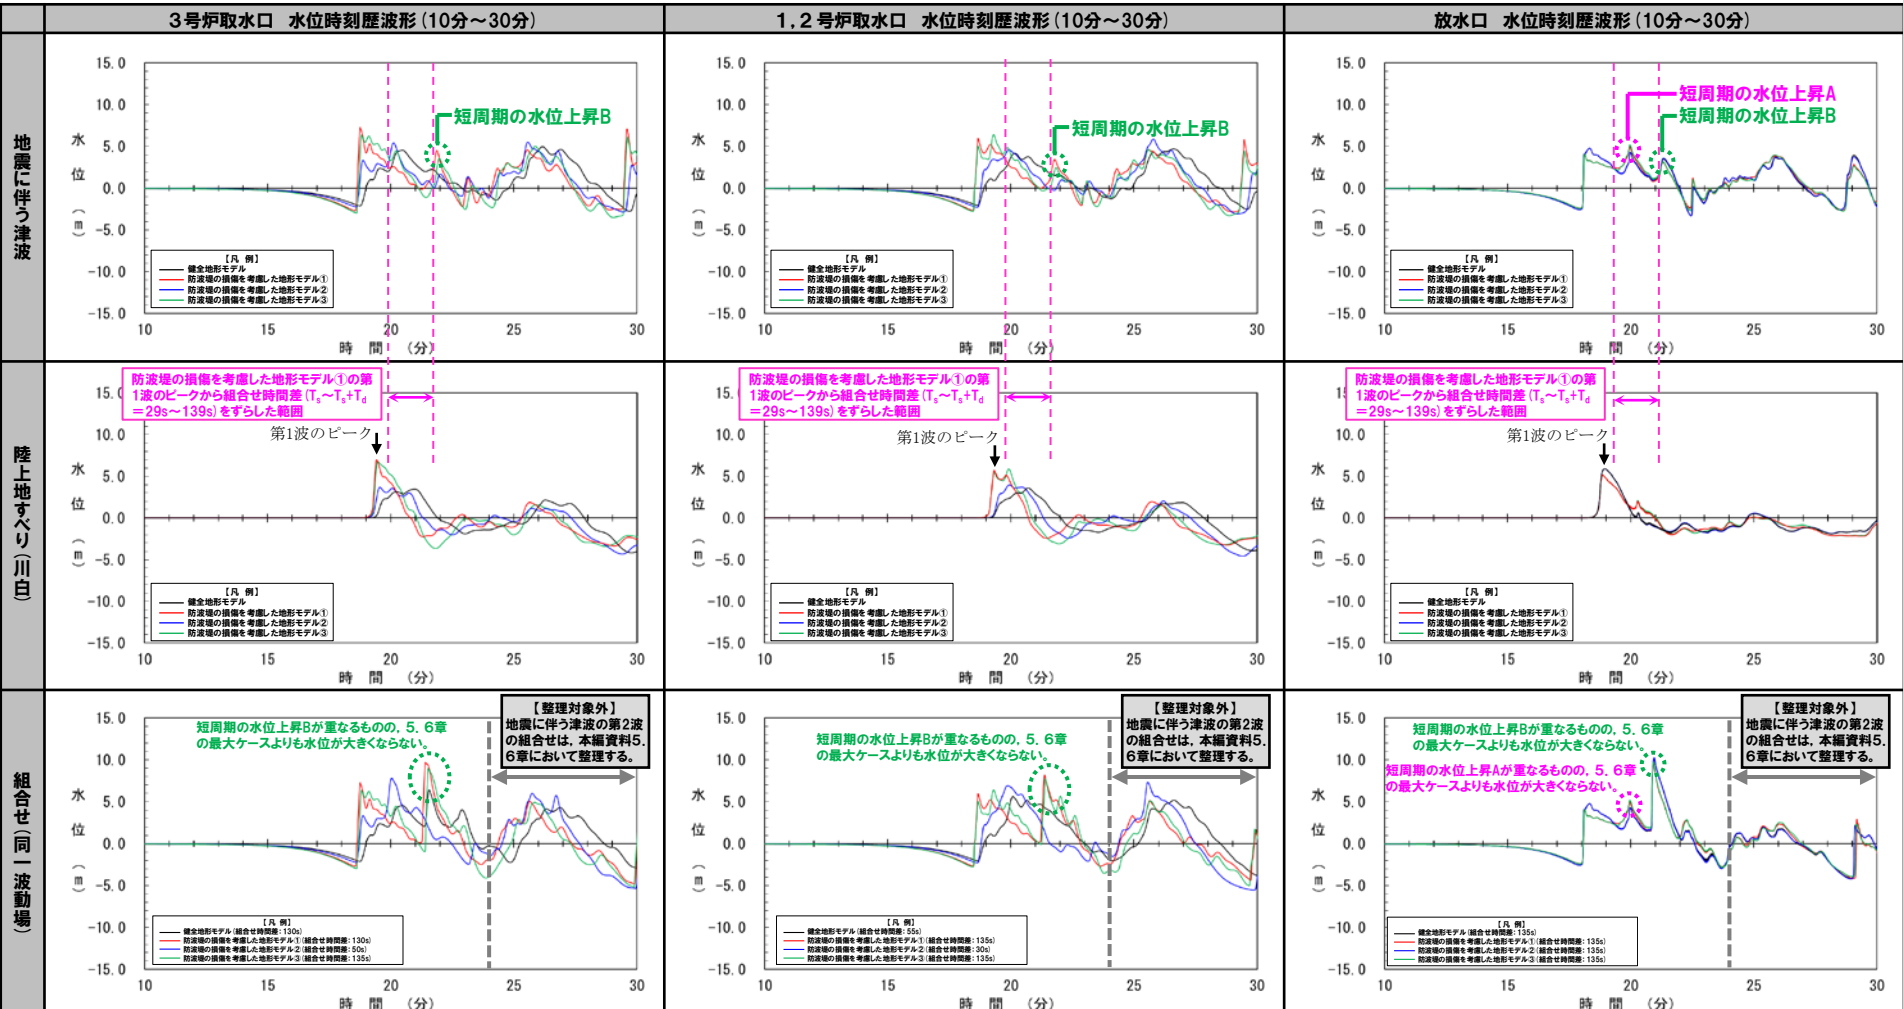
|  | 3号炉取水口　水位時刻歴波形（10分～30分） | 1, 2号炉取水口　水位時刻歴波形（10分～30分） | 放水口　水位時刻歴波形（10分～30分） |
|---|---|---|---|
| 地震に伴う津波 | | | |
| 陸上地すべり（川白） | | | |
| 組合せ（同一波動場） | | | |

15.0 10.0 5.0 0.0 −5.0 −10.0 −15.0
水位（m）
10 15 20 25 30
時間（分）

短周期の水位上昇B

【凡 例】
健全地形モデル
防波堤の損傷を考慮した地形モデル①
防波堤の損傷を考慮した地形モデル②
防波堤の損傷を考慮した地形モデル③

短周期の水位上昇B

【凡 例】
健全地形モデル
防波堤の損傷を考慮した地形モデル①
防波堤の損傷を考慮した地形モデル②
防波堤の損傷を考慮した地形モデル③

短周期の水位上昇A
短周期の水位上昇B

【凡 例】
健全地形モデル
防波堤の損傷を考慮した地形モデル①
防波堤の損傷を考慮した地形モデル②
防波堤の損傷を考慮した地形モデル③

防波堤の損傷を考慮した地形モデル①の第1波のピークから組合せ時間差（$T_s$～$T_s$+$T_d$＝29s～139s）をずらした範囲

第1波のピーク

【凡 例】
健全地形モデル
防波堤の損傷を考慮した地形モデル①
防波堤の損傷を考慮した地形モデル②
防波堤の損傷を考慮した地形モデル③

防波堤の損傷を考慮した地形モデル①の第1波のピークから組合せ時間差（$T_s$～$T_s$+$T_d$＝29s～139s）をずらした範囲

第1波のピーク

【凡 例】
健全地形モデル
防波堤の損傷を考慮した地形モデル①
防波堤の損傷を考慮した地形モデル②
防波堤の損傷を考慮した地形モデル③

防波堤の損傷を考慮した地形モデル①の第1波のピークから組合せ時間差（$T_s$～$T_s$+$T_d$＝29s～139s）をずらした範囲

第1波のピーク

【凡 例】
健全地形モデル
防波堤の損傷を考慮した地形モデル①
防波堤の損傷を考慮した地形モデル②
防波堤の損傷を考慮した地形モデル③

短周期の水位上昇Bが重なるものの，5，6章の最大ケースよりも水位が大きくならない。

【整理対象外】
地震に伴う津波の第2波の組合せは，本編資料5，6章において整理する。

【凡 例】
健全地形モデル（組合せ時間差：130s）
防波堤の損傷を考慮した地形モデル①（組合せ時間差：130s）
防波堤の損傷を考慮した地形モデル②（組合せ時間差：50s）
防波堤の損傷を考慮した地形モデル③（組合せ時間差：135s）

短周期の水位上昇Bが重なるものの，5，6章の最大ケースよりも水位が大きくならない。

【整理対象外】
地震に伴う津波の第2波の組合せは，本編資料5，6章において整理する。

【凡 例】
健全地形モデル（組合せ時間差：55s）
防波堤の損傷を考慮した地形モデル①（組合せ時間差：135s）
防波堤の損傷を考慮した地形モデル②（組合せ時間差：30s）
防波堤の損傷を考慮した地形モデル③（組合せ時間差：135s）

短周期の水位上昇Bが重なるものの，5，6章の最大ケースよりも水位が大きくならない。
短周期の水位上昇Aが重なるものの，5，6章の最大ケースよりも水位が大きくならない。

【整理対象外】
地震に伴う津波の第2波の組合せは，本編資料5，6章において整理する。

【凡 例】
健全地形モデル（組合せ時間差：135s）
防波堤の損傷を考慮した地形モデル①（組合せ時間差：135s）
防波堤の損傷を考慮した地形モデル②（組合せ時間差：135s）
防波堤の損傷を考慮した地形モデル③（組合せ時間差：135s）